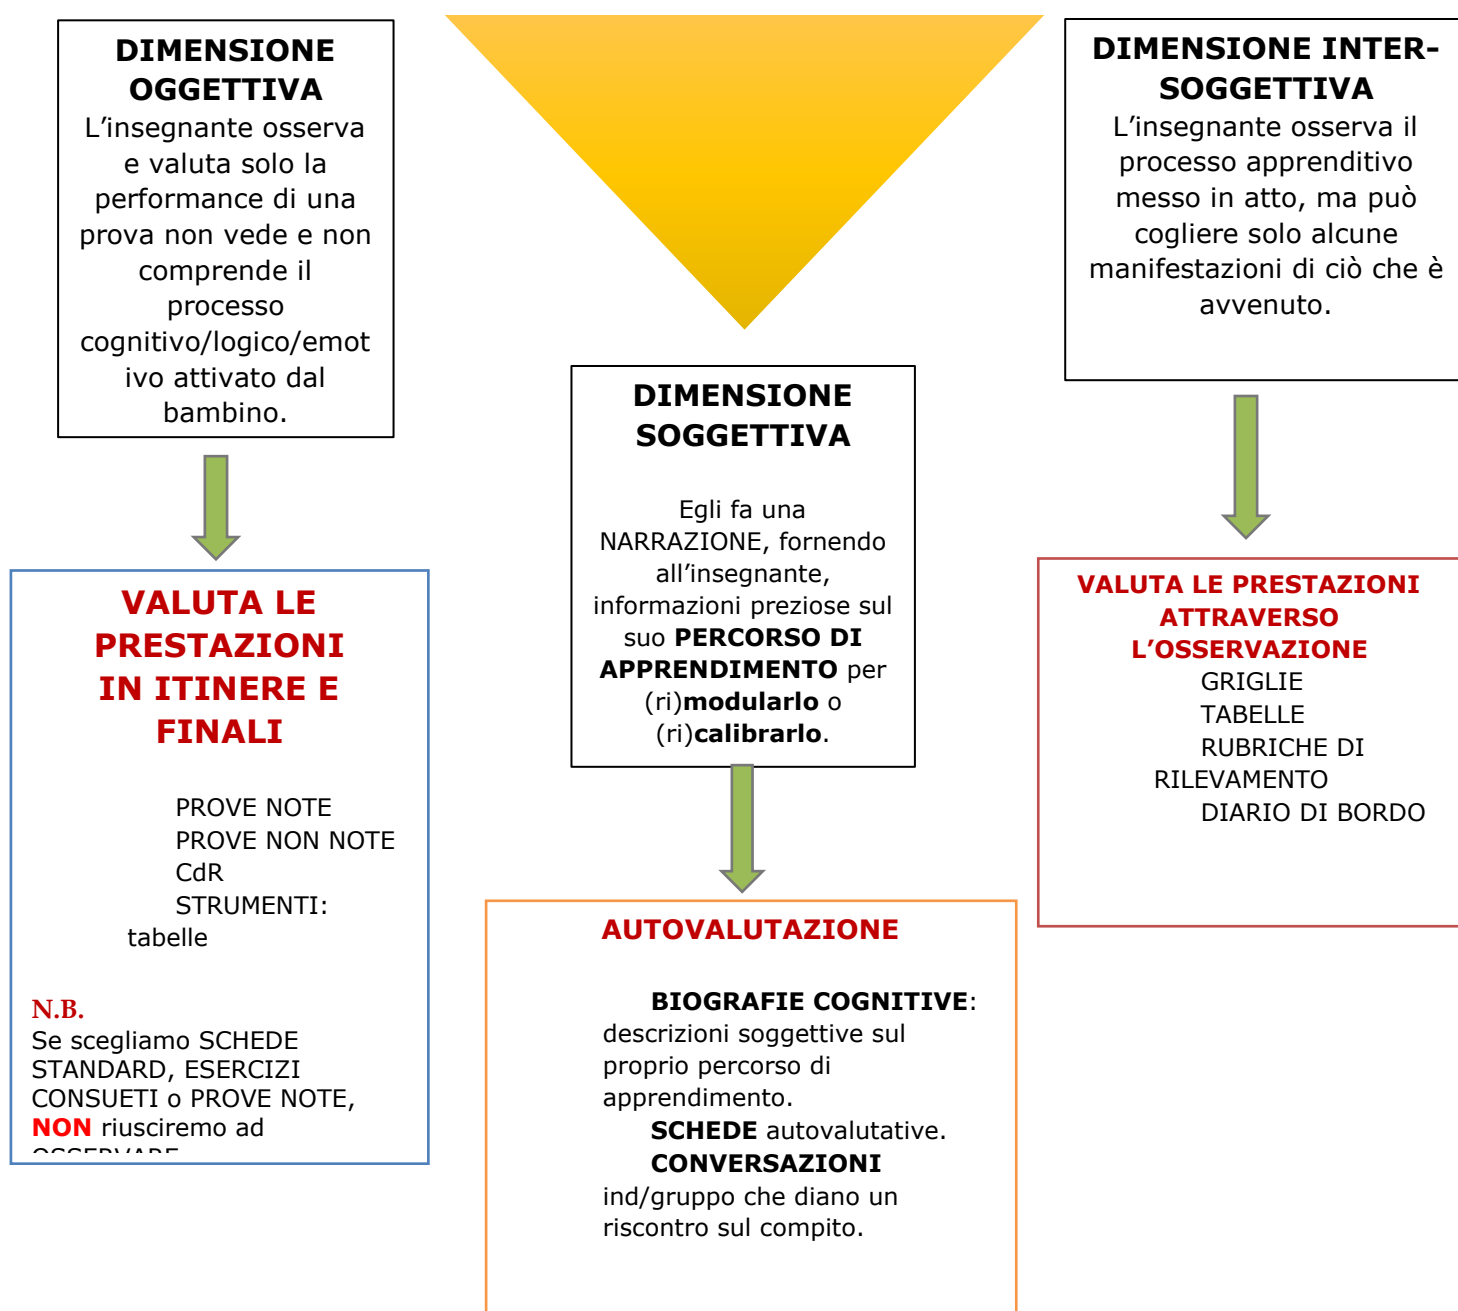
DIMENSIONE OGGETTIVA
L'insegnante osserva e valuta solo la performance di una prova non vede e non comprende il processo cognitivo/logico/emotivo attivato dal bambino.

VALUTA LE PRESTAZIONI IN ITINERE E FINALI

PROVE NOTE
PROVE NON NOTE
CdR
STRUMENTI: tabelle

N.B.
Se scegliamo SCHEDE STANDARD, ESERCIZI CONSUETI o PROVE NOTE, NON riusciremo ad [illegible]

DIMENSIONE SOGGETTIVA

Egli fa una NARRAZIONE, fornendo all'insegnante, informazioni preziose sul suo PERCORSO DI APPRENDIMENTO per (ri)modularlo o (ri)calibrarlo.

AUTOVALUTAZIONE

BIOGRAFIE COGNITIVE: descrizioni soggettive sul proprio percorso di apprendimento.
SCHEDE autovalutative.
CONVERSAZIONI ind/gruppo che diano un riscontro sul compito.

DIMENSIONE INTER-SOGGETTIVA
L'insegnante osserva il processo apprenditivo messo in atto, ma può cogliere solo alcune manifestazioni di ciò che è avvenuto.

VALUTA LE PRESTAZIONI ATTRAVERSO L'OSSERVAZIONE
GRIGLIE
TABELLE
RUBRICHE DI RILEVAMENTO
DIARIO DI BORDO